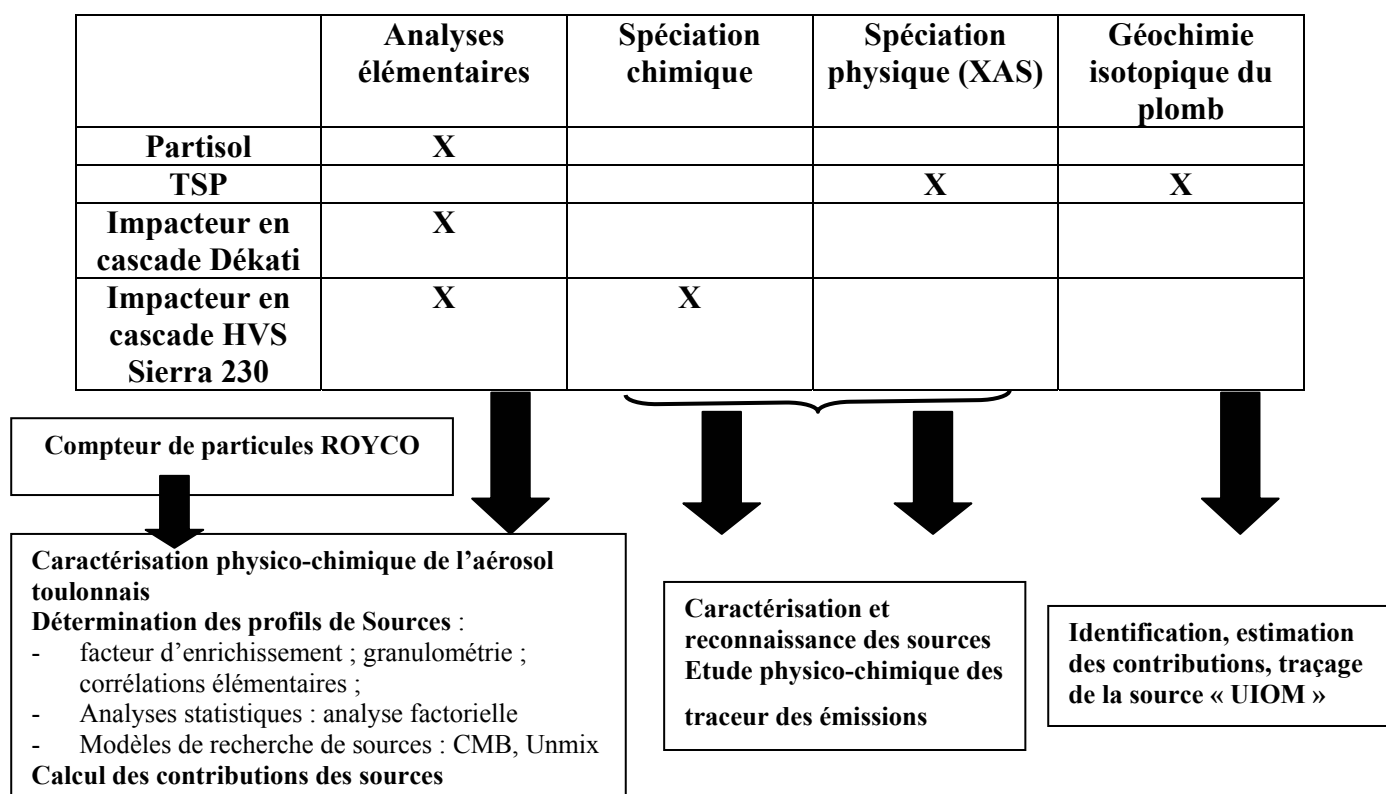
| | Analyses élémentaires | Spéciation chimique | Spéciation physique (XAS) | Géochimie isotopique du plomb |
|---|---|---|---|---|
| Partisol | X | | | |
| TSP | | | X | X |
| Impacteur en cascade Dékati | X | | | |
| Impacteur en cascade HVS Sierra 230 | X | X | | |

Compteur de particules ROYCO

Caractérisation physico-chimique de l'aérosol toulonnais
Détermination des profils de Sources :
- facteur d'enrichissement ; granulométrie ; corrélations élémentaires ;
- Analyses statistiques : analyse factorielle
- Modèles de recherche de sources : CMB, Unmix
Calcul des contributions des sources

Caractérisation et reconnaissance des sources
Etude physico-chimique des traceur des émissions

Identification, estimation des contributions, traçage de la source « UIOM »